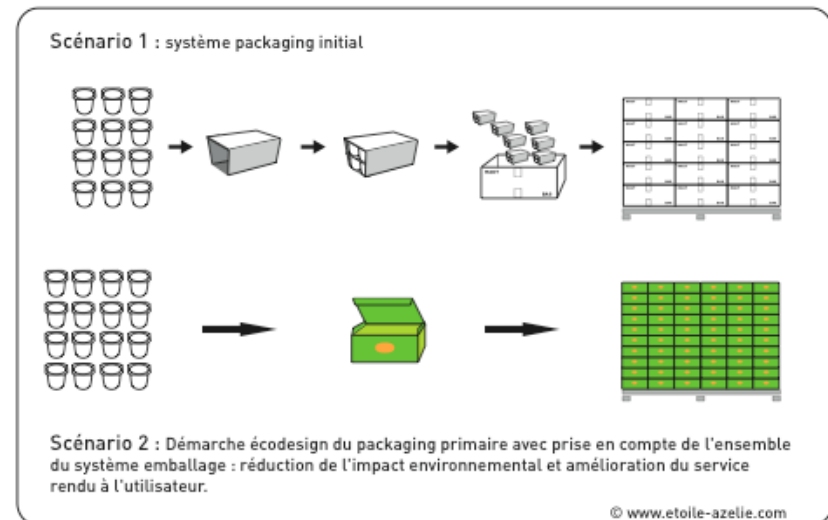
Scénario 1 : système packaging initial

Scénario 2 : Démarche écodesign du packaging primaire avec prise en compte de l'ensemble du système emballage : réduction de l'impact environnemental et amélioration du service rendu à l'utilisateur.

© www.etoile-azelie.com